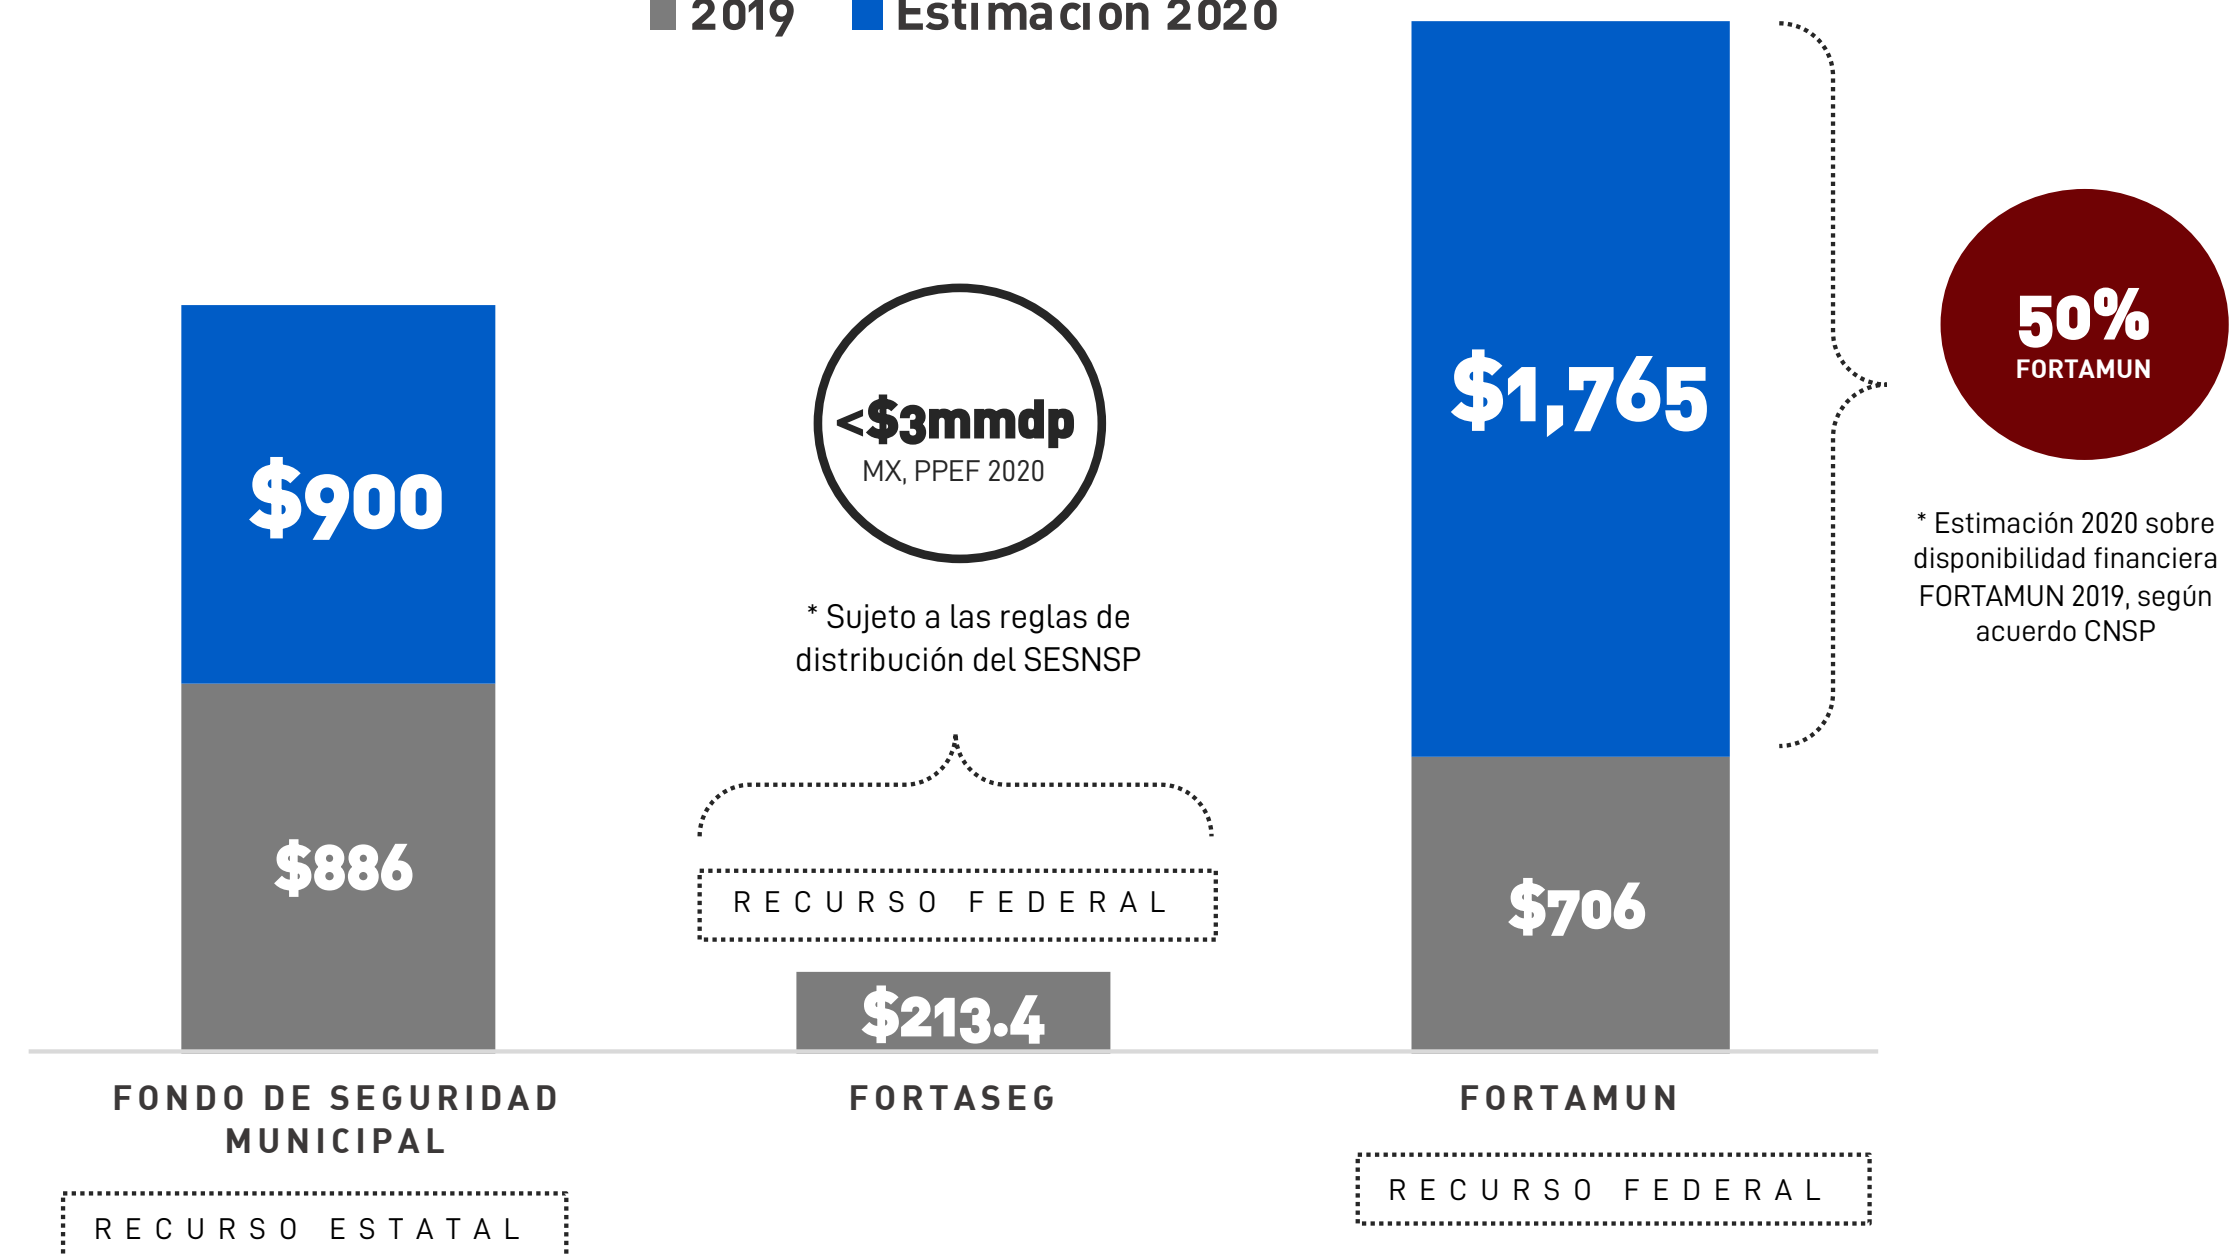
2019 Estimación 2020

$900

$886

<$3mmdp
MX, PPEF 2020

* Sujeto a las reglas de distribución del SESNSP

RECURSO FEDERAL

$213.4

$1,765

$706

50%
FORTAMUN

* Estimación 2020 sobre disponibilidad financiera FORTAMUN 2019, según acuerdo CNSP

FONDO DE SEGURIDAD MUNICIPAL

RECURSO ESTATAL

FORTASEG

FORTAMUN

RECURSO FEDERAL